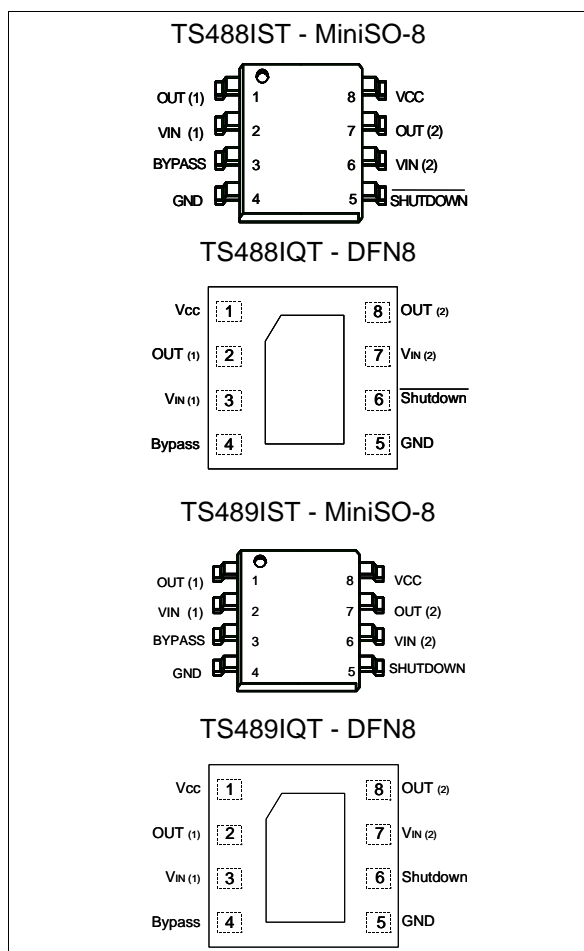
TS488IST - MiniSO-8

OUT (1) 1
VIN (1) 2
BYPASS 3
GND 4
8 VCC
7 OUT (2)
6 VIN (2)
5 $\overline{\text{SHUTDOWN}}$

TS488IQT - DFN8

Vcc 1
OUT (1) 2
VIN (1) 3
Bypass 4
8 OUT (2)
7 VIN (2)
6 $\overline{\text{Shutdown}}$
5 GND

TS489IST - MiniSO-8

OUT (1) 1
VIN (1) 2
BYPASS 3
GND 4
8 VCC
7 OUT (2)
6 VIN (2)
5 SHUTDOWN

TS489IQT - DFN8

Vcc 1
OUT (1) 2
VIN (1) 3
Bypass 4
8 OUT (2)
7 VIN (2)
6 Shutdown
5 GND